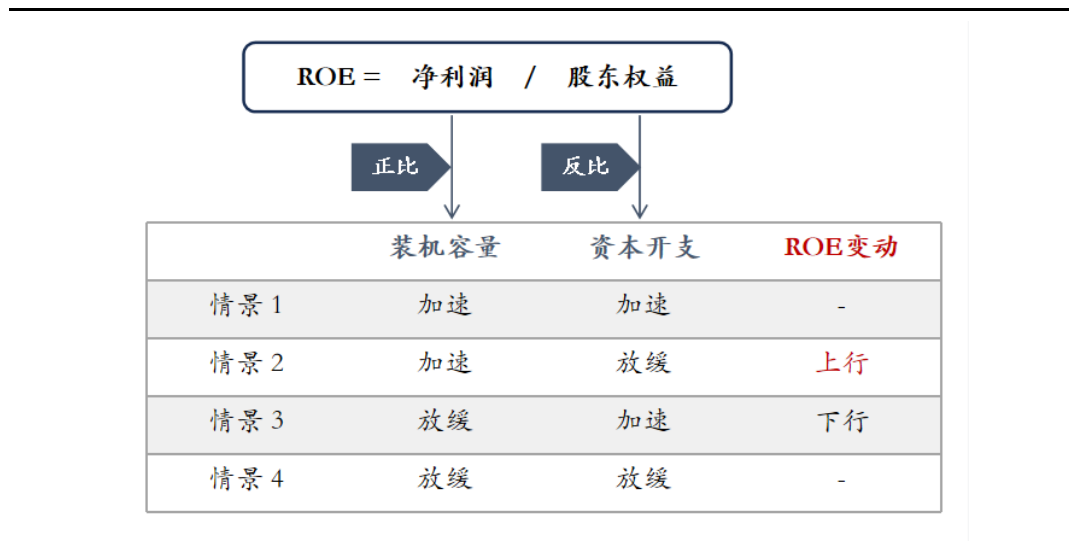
ROE = 净利润 / 股东权益

正比

反比

| | 装机容量 | 资本开支 | ROE变动 |
|---|---|---|---|
| 情景 1 | 加速 | 加速 | - |
| 情景 2 | 加速 | 放缓 | 上行 |
| 情景 3 | 放缓 | 加速 | 下行 |
| 情景 4 | 放缓 | 放缓 | - |